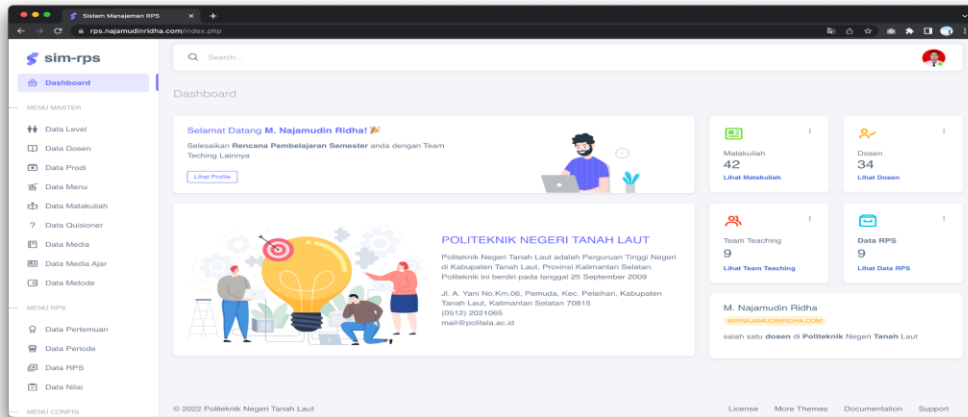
Sistem Manajemen RPS
rps.najamudinridha.com/index.php

sim-rps
Dashboard
MENU MASTER
Data Level
Data Dosen
Data Prodi
Data Menu
Data Matakuliah
Data Quisioner
Data Media
Data Media Ajar
Data Metode
MENU RPS
Data Pertemuan
Data Periode
Data RPS
Data Nilai
MENU CONFIG

Search...

Dashboard

Selamat Datang M. Najamudin Ridha! 🎉
Selesaikan Rencana Pembelajaran Semester anda dengan Team Teching Lainnya
Lihat Profile

Matakuliah
42
Lihat Matakuliah

Dosen
34
Lihat Dosen

POLITEKNIK NEGERI TANAH LAUT
Politeknik Negeri Tanah Laut adalah Perguruan Tinggi Negeri di Kabupaten Tanah Laut, Provinsi Kalimantan Selatan. Politeknik ini berdiri pada tanggal 25 September 2009

Jl. A. Yani No.Km.06, Pemuda, Kec. Pelaihari, Kabupaten Tanah Laut, Kalimantan Selatan 70815
(0512) 2021065
mail@politala.ac.id

Team Teaching
9
Lihat Team Teaching

Data RPS
9
Lihat Data RPS

M. Najamudin Ridha
MS.NAJAMUDINRIDHA.COM
salah satu dosen di Politeknik Negeri Tanah Laut

© 2022 Politeknik Negeri Tanah Laut
License More Themes Documentation Support